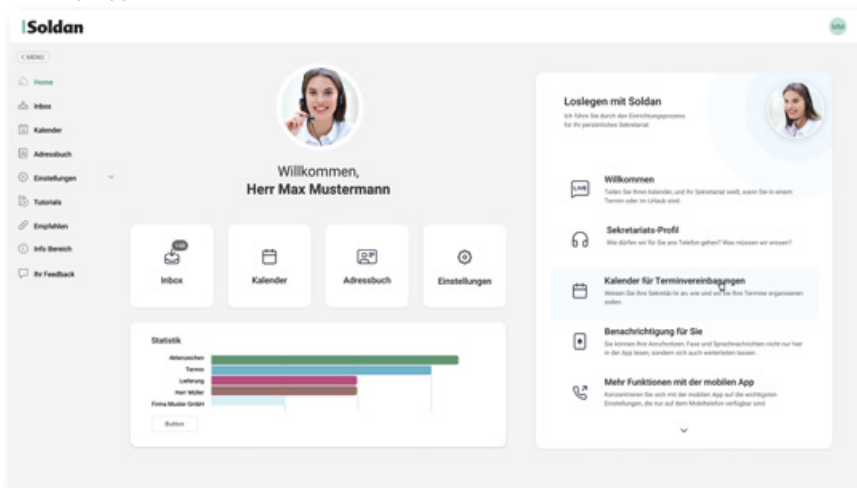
Soldan

MM

< MENU

Home

Inbox

Kalender

Adressbuch

Einstellungen

Tutorials

Empfehlen

Info Bereich

Ihr Feedback

Willkommen,
Herr Max Mustermann

145
Inbox

Kalender

Adressbuch

Einstellungen

Statistik

Aktenzeichen
Termin
Lieferung
Herr Müller
Firma Muster GmbH

Button

Loslegen mit Soldan

Ich führe Sie durch den Einrichtungsprozess für Ihr persönliches Sekretariat

Willkommen
Teilen Sie Ihren Kalender, und Ihr Sekretariat weiß, wann Sie in einem Termin oder im Urlaub sind.

Sekretariats-Profil
Wie dürfen wir für Sie ans Telefon gehen? Was müssen wir wissen?

Kalender für Terminvereinbarungen
Weisen Sie Ihre Sekretär:in an, wie und wo Sie Ihre Termine organisieren sollen.

Benachrichtigung für Sie
Sie können Ihre Anrufnotizen, Faxe und Sprachnachrichten nicht nur hier in der App lesen, sondern sich auch weiterleiten lassen.

Mehr Funktionen mit der mobilen App
Konzentrieren Sie sich mit der mobilen App auf die wichtigsten Einstellungen, die nur auf dem Mobiltelefon verfügbar sind